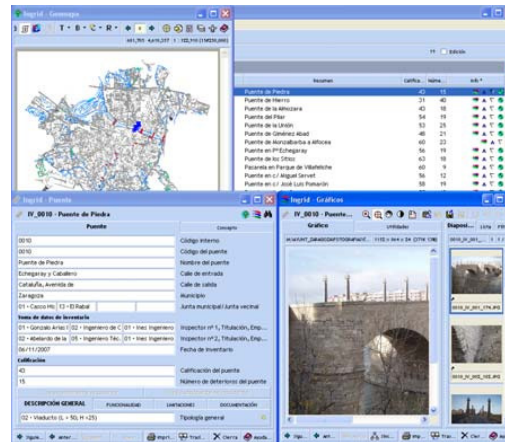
Ingrid - Geomapa

Edición

| Resumen | Califica | Núme... | Info |
|---|---|---|---|
| Puente de Piedra | 43 | 15 | |
| Puente de Hierro | 21 | 40 | |
| Puente de la Almozara | 43 | 18 | |
| Puente del Pilar | 54 | 19 | |
| Puente de la Unión | 53 | 21 | |
| Puente de Giménez Abad | 46 | 21 | |
| Puente de Montalbarba a Alfocea | 60 | 23 | |
| Puente en Pº Echegaray | 56 | 19 | |
| Puente de los Sitios | 63 | 18 | |
| Pasarela en Parque de Villafeliche | 60 | 9 | |
| Puente en c/ Miguel Servet | 56 | 19 | |
| Puente en c/ José Luis Pomarón | 58 | 12 | |

Ingrid - Puente

IV_0010 - Puente de Piedra

| Puente | Concepto |
|---|---|
| 0010 | Código interno |
| 0010 | Código del puente |
| Puente de Piedra | Nombre del puente |
| Echegaray y Caballero | Calle de entrada |
| Cataluña, Avenida de | Calle de salida |
| Zaragoza | Municipio |
| 01 - Casco Hi: 13 - El Rabal | Junta municipal/Junta vecinal |
| Toma de datos de inventario | |
| 01 - Gonzalo Arias / 02 - Ingeniero de C: 01 - Inec Ingeniero | Inspector nº 1, Titulación, Emp... |
| 02 - Abelardo de la 05 - Ingeniero Téc. 01 - Inec Ingeniero | Inspector nº 2, Titulación, Emp... |
| 06/11/2007 | Fecha de inventario |
| Calificación | |
| 43 | Calificación del puente |
| 15 | Número de deterioros del puente |

DESCRIPCIÓN GENERAL | FUNCIONALIDAD | LIMITACIONES | DOCUMENTACIÓN

02 - Viaducto (L = 50, H <25) | Tipología general

Siguie... | anter... | Impri... | Trad... | Cierra | Ayuda

Ingrid - Gráficos

IV_0010 - Puente...

Gráfico | Utilidades | Disposi... | Lista

Sigu... | Ant... | Imp... | Trad... | Cier | Ayu